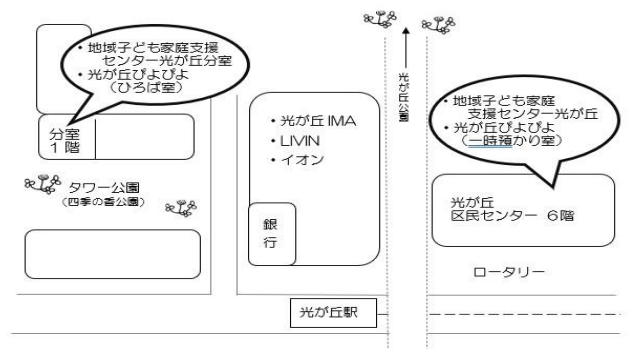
・地域子ども家庭支援センター光が丘分室
・光が丘ぴよぴよ（ひろば室）

分室
1階

タワー公園
（四季の香公園）

・光が丘 IMA
・LIVIN
・イオン

銀行

光が丘公園

・地域子ども家庭支援センター光が丘
・光が丘ぴよぴよ（一時預かり室）

光が丘
区民センター 6階

ロータリー

光が丘駅